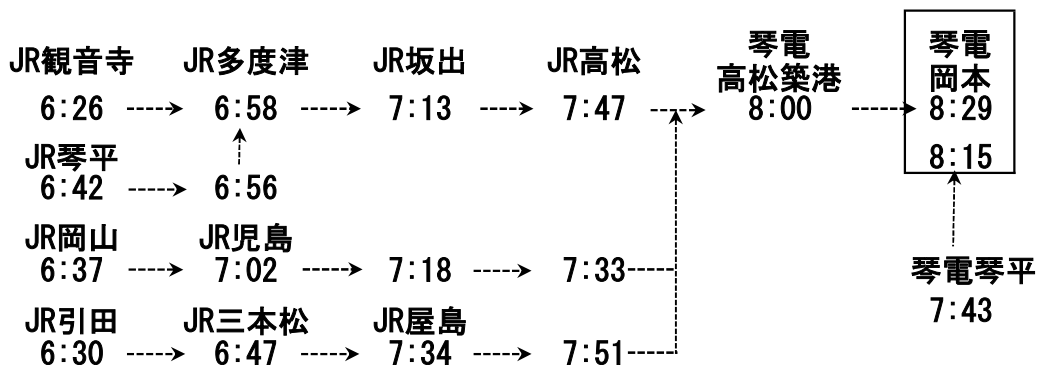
JR観音寺 JR多度津 JR坂出 JR高松 琴電 高松築港 琴電 岡本

6:26 6:58 7:13 7:47 8:00 8:29

8:15

JR琴平
6:42 6:56

JR岡山 JR児島
6:37 7:02 7:18 7:33

琴電琴平
7:43

JR引田 JR三本松 JR屋島
6:30 6:47 7:34 7:51